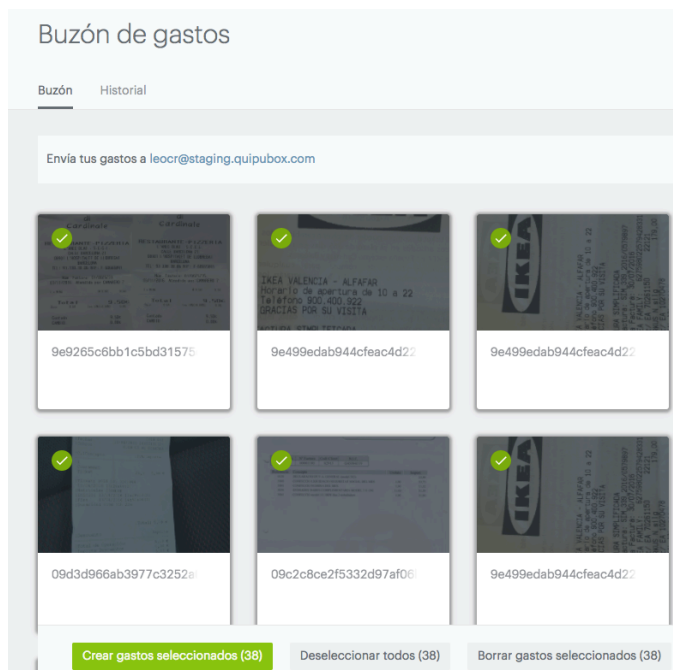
Buzón de gastos

Buzón Historial

Envía tus gastos a leocr@staging.quipubox.com

IKEA VALENCIA - ALFAFAR
Horario de apertura de 10 a 22
Teléfono 900.400.922
GRACIAS POR SU VISITA

9e9265c6bb1c5bd31575

9e499edab944cfeac4d22

9e499edab944cfeac4d22

09d3d966ab3977c3252a

09c2c8ce2f5332d97af06

9e499edab944cfeac4d22

Crear gastos seleccionados (38) Deseleccionar todos (38) Borrar gastos seleccionados (38)